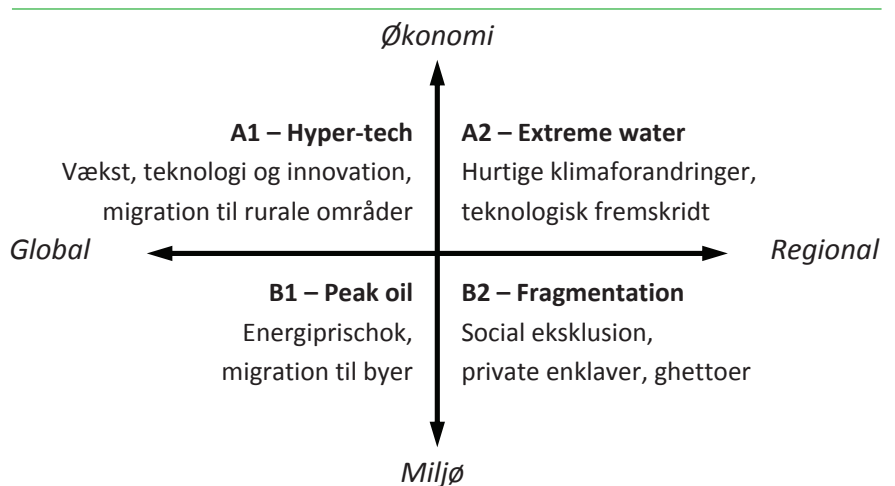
Økonomi

A1 – Hyper-tech
Vækst, teknologi og innovation, migration til rurale områder

A2 – Extreme water
Hurtige klimaforandringer, teknologisk fremskridt

Global

Regional

B1 – Peak oil
Energiprischok, migration til byer

B2 – Fragmentation
Social eksklusion, private enklaver, ghettoer

Miljø